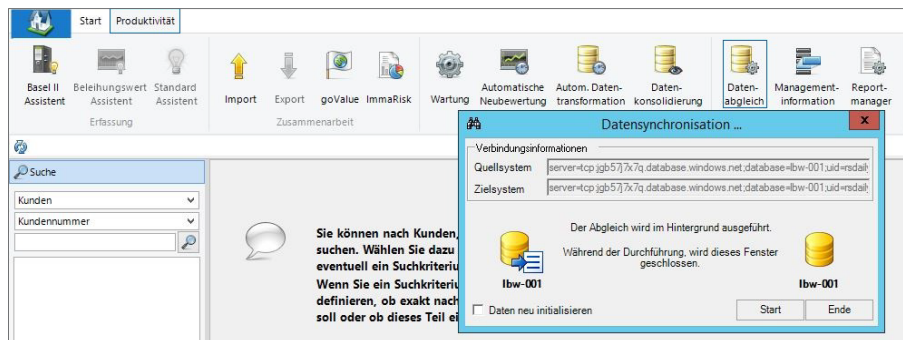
Start | Produktivität

Basel II Assistent | Beleihungswert Assistent | Standard Assistent
Erfassung

Import | Export | goValue | ImmaRisk
Zusammenarbeit

Wartung | Automatische Neubewertung | Autom. Datentransformation | Datenkonsolidierung | Datenabgleich | Managementinformation | Reportmanager

Suche

Kunden
Kundennummer

Sie können nach Kunden, suchen. Wählen Sie dazu eventuell ein Suchkriteriu
Wenn Sie ein Suchkriteriu definieren, ob exakt nach soll oder ob dieses Teil ei

Datensynchronisation ...

Verbindungsinformationen
Quellsystem | server=tcp:jgb57j7x7q.database.windows.net;database=lbw-001;uid=rsdail
Zielsystem | server=tcp:jgb57j7x7q.database.windows.net;database=lbw-001;uid=rsdail

Der Abgleich wird im Hintergrund ausgeführt.

Während der Durchführung, wird dieses Fenster geschlossen.

lbw-001

lbw-001

Daten neu initialisieren

Start

Ende